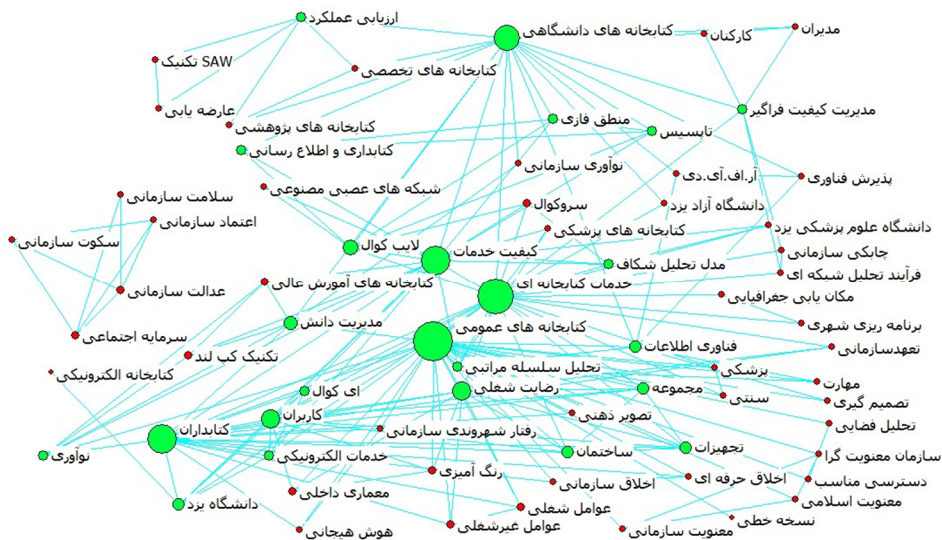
ارزیابی عملکرد
کتابخانه های دانشگاهی
کارکنان
مدیران
SAW تکنیک
کتابخانه های تخصصی
عارضه یابی
مدیریت کیفیت فراگیر
کتابخانه های پژوهشی
منطق فازی
تاپسیس
کتابداری و اطلاع رسانی
نوآوری سازمانی
آر.اف.آی.دی
پذیرش فناوری
شبکه های عصبی مصنوعی
دانشگاه آزاد یزد
سلامت سازمانی
سروکوال
دانشگاه علوم پزشکی یزد
اعتماد سازمانی
کتابخانه های پزشکی
سکوت سازمانی
لایب کوال
کیفیت خدمات
چابکی سازمانی
مدل تحلیل شکاف
عدالت سازمانی
خدمات کتابخانه ای
فرآیند تحلیل شبکه ای
کتابخانه های آموزش عالی
مکان یابی جغرافیایی
سرمایه اجتماعی
مدیریت دانش
برنامه ریزی شهری
کتابخانه های عمومی
تعهدسازمانی
تکنیک کب لند
فناوری اطلاعات
کتابخانه الکترونیکی
تحلیل سلسله مراتبی
پزشکی
مهارت
ای کوال
رضایت شغلی
مجموعه
سنتی
تصمیم گیری
کاربران
تصویر ذهنی
تحلیل فضایی
کتابداران
رفتار شهروندی سازمانی
نوآوری
تجهیزات
خدمات الکترونیکی
ساختمان
سازمان معنویت گرا
رنگ آمیزی
اخلاق حرفه ای
دسترسی مناسب
معماری داخلی
اخلاق سازمانی
معنویت اسلامی
دانشگاه یزد
عوامل شغلی
عوامل غیرشغلی
نسخه خطی
هوش هیجانی
معنویت سازمانی